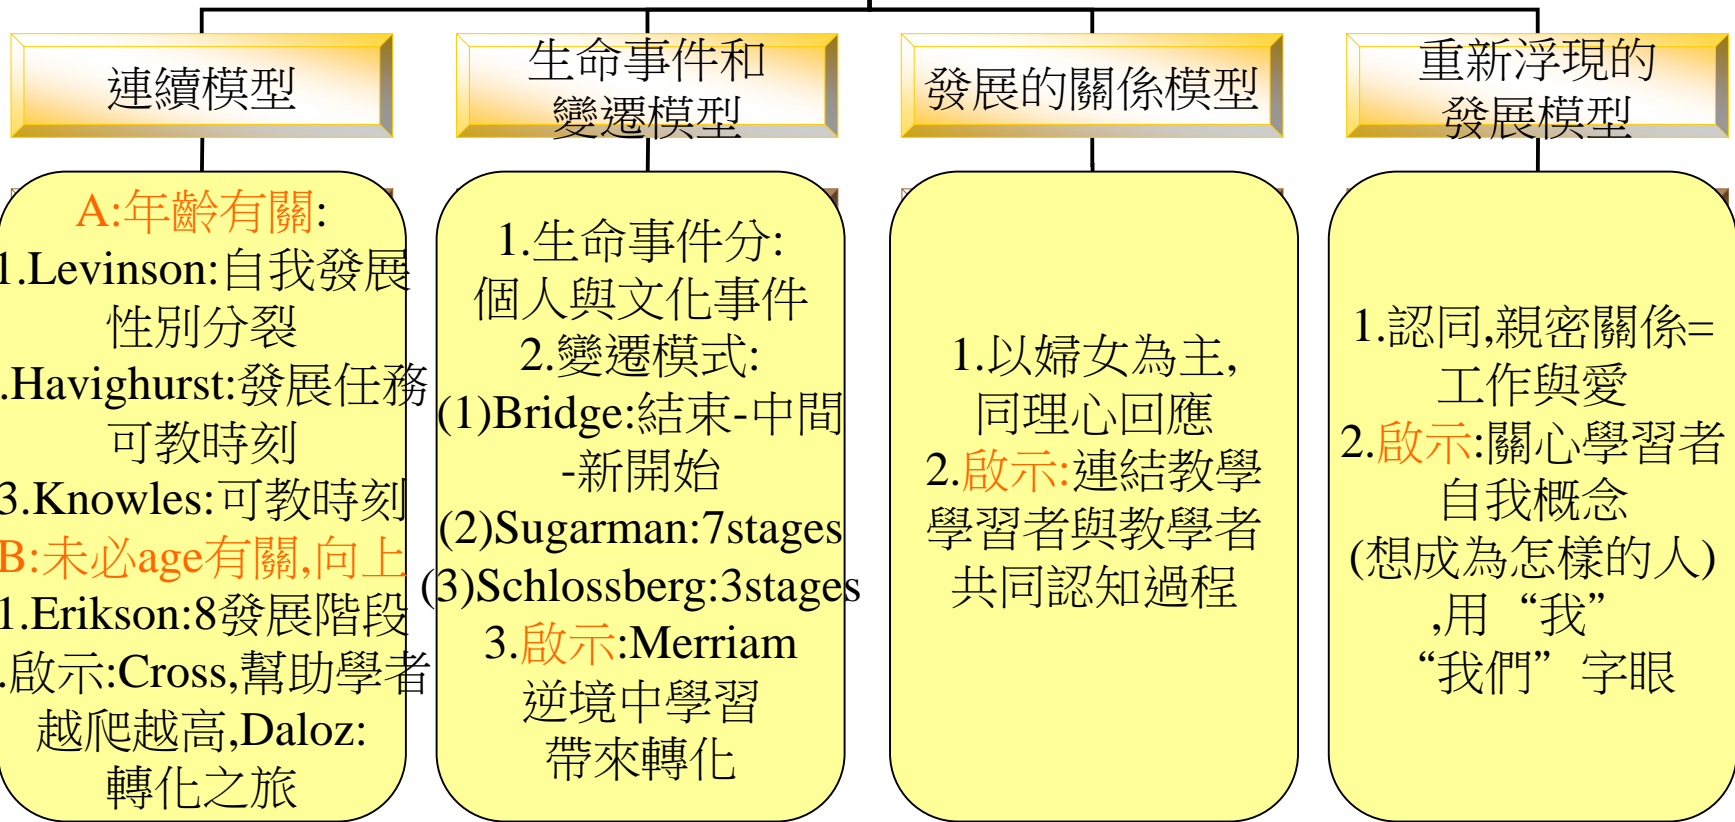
連續模型

A:年齡有關:
1.Levinson:自我發展性別分裂
.Havighurst:發展任務可教時刻
3.Knowles:可教時刻
B:未必age有關,向上
1.Erikson:8發展階段
.啟示:Cross,幫助學者越爬越高,Daloz:轉化之旅

生命事件和變遷模型

1.生命事件分:個人與文化事件
2.變遷模式:
(1)Bridge:結束-中間-新開始
(2)Sugarman:7stages
(3)Schlossberg:3stages
3.啟示:Merriam逆境中學習帶來轉化

發展的關係模型

1.以婦女為主,同理心回應
2.啟示:連結教學學習者與教學者共同認知過程

重新浮現的發展模型

1.認同,親密關係=工作與愛
2.啟示:關心學習者自我概念(想成為怎樣的人),用“我”“我們”字眼